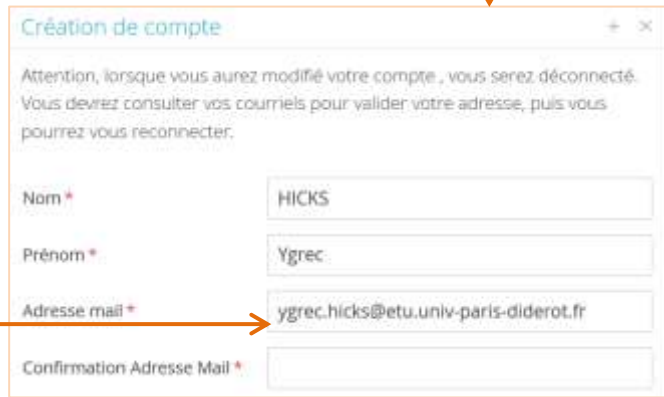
Création de compte

+ ×

Attention, lorsque vous aurez modifié votre compte , vous serez déconnecté. Vous devrez consulter vos courriels pour valider votre adresse, puis vous pourrez vous reconnecter.

Nom * HICKS

Prénom * Ygrec

Adresse mail * ygrec.hicks@etu.univ-paris-diderot.fr

Confirmation Adresse Mail *